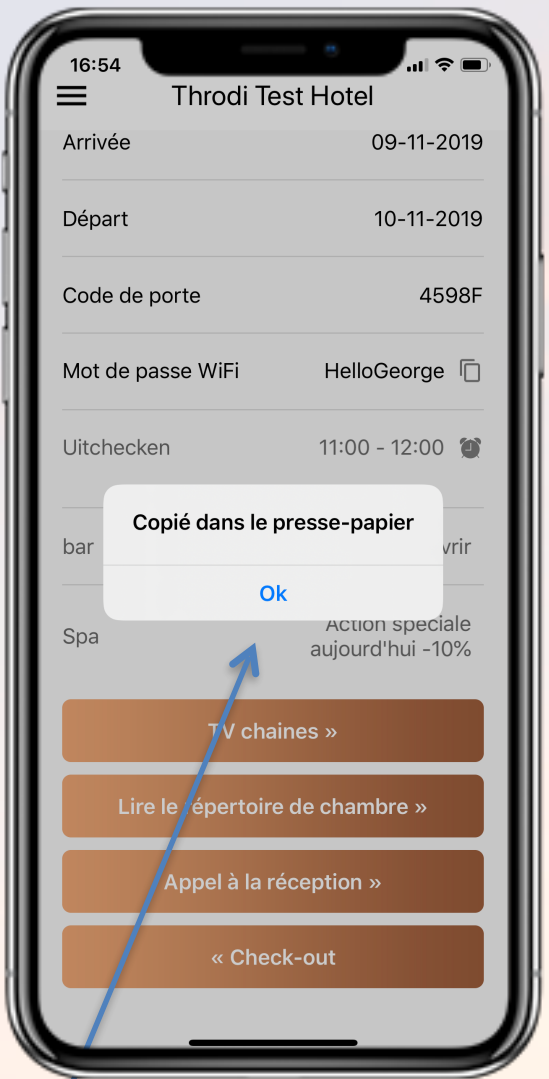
16:54

Throdi Test Hotel

Arrivée 09-11-2019

Départ 10-11-2019

Code de porte 4598F

Mot de passe WiFi HelloGeorge

Uitchecken 11:00 - 12:00

bar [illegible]vrir

Copié dans le presse-papier

Ok

Spa Action speciale aujourd'hui -10%

TV chaines »

Lire le répertoire de chambre »

Appel à la réception »

« Check-out